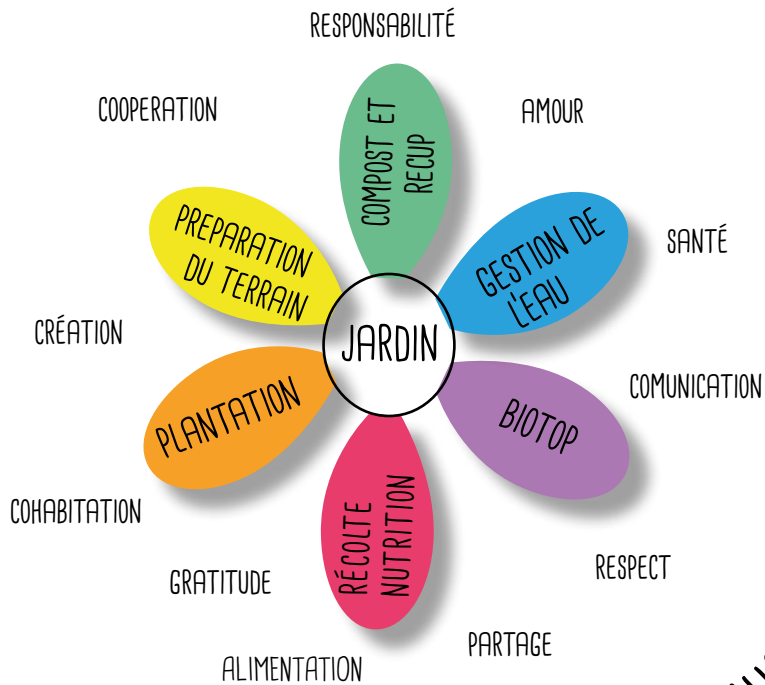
RESPONSABILITÉ

COOPERATION

AMOUR

COMPOST ET RECUP

PREPARATION DU TERRAIN

GESTION DE L'EAU

SANTÉ

CRÉATION

JARDIN

COMUNICATION

PLANTATION

BIOTOP

COHABITATION

RÉCOLTE NUTRITION

RESPECT

GRATITUDE

PARTAGE

ALIMENTATION